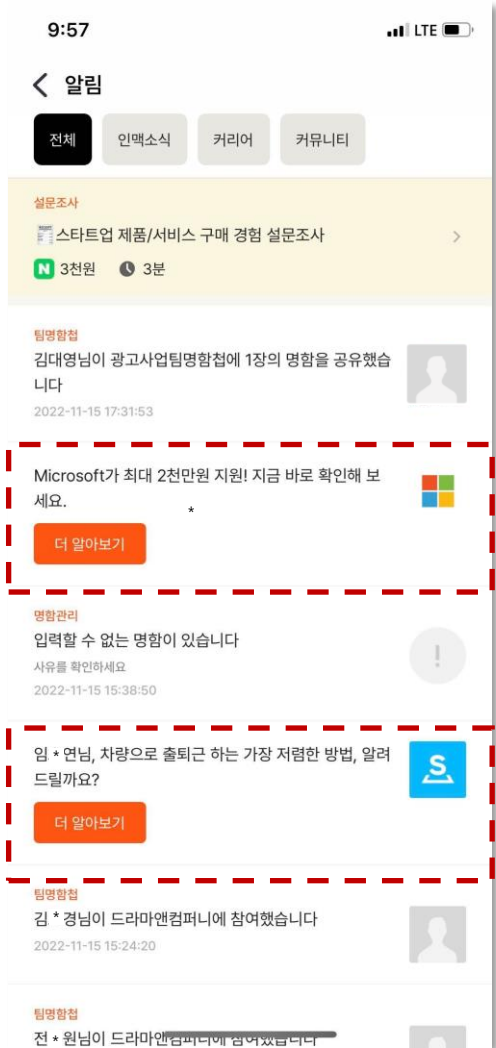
9:57

LTE

알림

전체 인맥소식 커리어 커뮤니티

설문조사

스타트업 제품/서비스 구매 경험 설문조사

N 3천원 3분

팀명함첩

김대영님이 광고사업팀명함첩에 1장의 명함을 공유했습니다

2022-11-15 17:31:53

Microsoft가 최대 2천만원 지원! 지금 바로 확인해 보세요.

*

더 알아보기

명함관리

입력할 수 없는 명함이 있습니다

사유를 확인하세요

2022-11-15 15:38:50

!

임 * 연님, 차량으로 출퇴근 하는 가장 저렴한 방법, 알려드릴까요?

S

더 알아보기

팀명함첩

김 * 경님이 드라마앤컴퍼니에 참여했습니다

2022-11-15 15:24:20

팀명함첩

전 * 원님이 드라마앤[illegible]에 참여했습니다